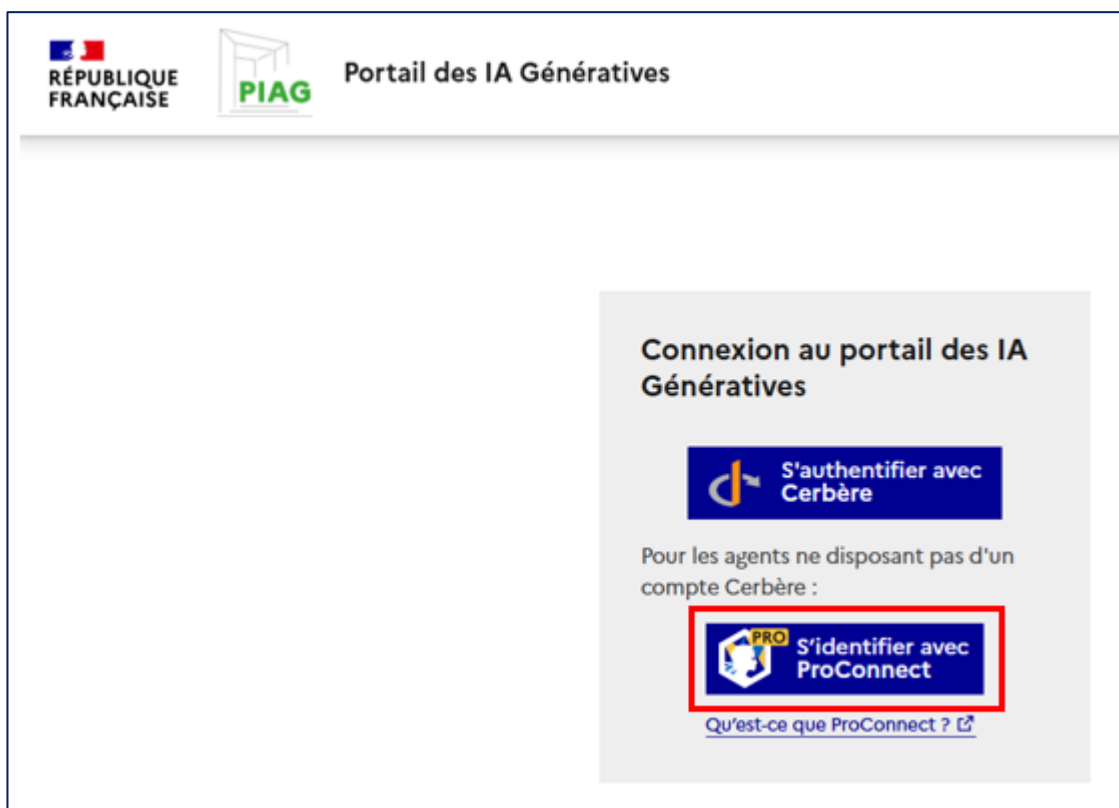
RÉPUBLIQUE
FRANÇAISE

PIAG

Portail des IA Génératives

Connexion au portail des IA Génératives

S'authentifier avec Cerbère

Pour les agents ne disposant pas d'un compte Cerbère :

PRO

S'identifier avec ProConnect

Qu'est-ce que ProConnect ?